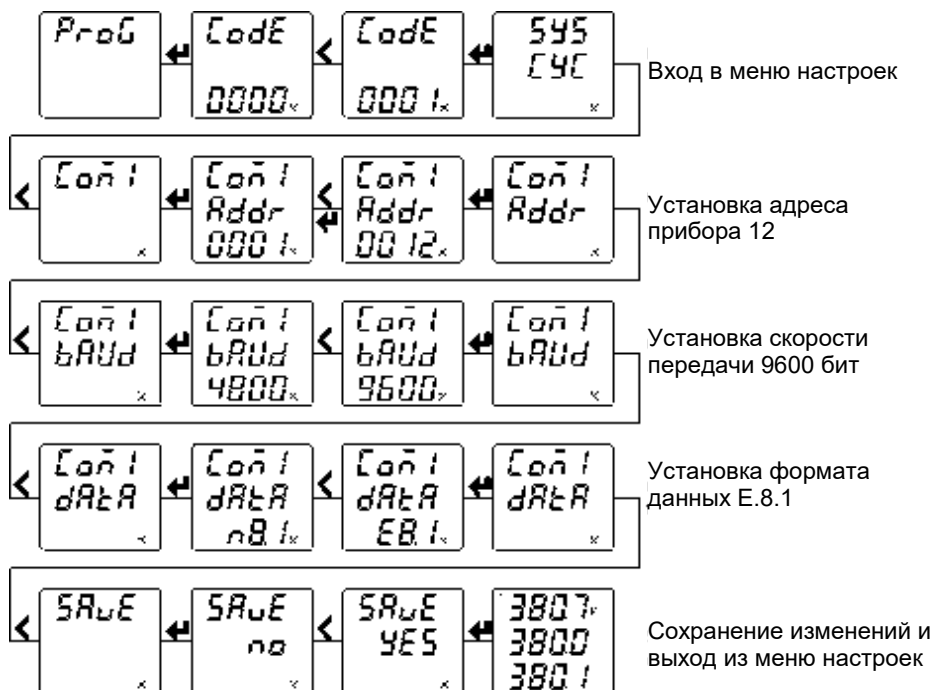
ProG
CodE
0000
CodE
0001
SYS
CYC
Вход в меню настроек

Con1
Con1
Addr
0001
Con1
Addr
0012
Con1
Addr
Установка адреса прибора 12

Con1
bAUd
Con1
bAUd
4800
Con1
bAUd
9600
Con1
bAUd
Установка скорости передачи 9600 бит

Con1
dAtA
Con1
dAtA
n8.1
Con1
dAtA
E8.1
Con1
dAtA
Установка формата данных E.8.1

SAvE
SAvE
no
SAvE
YES
3807
3800
3801
Сохранение изменений и выход из меню настроек